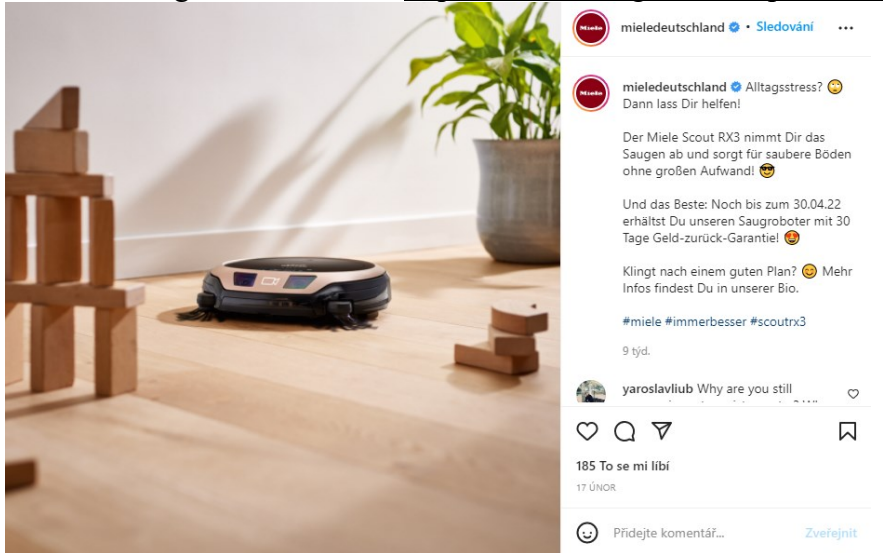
Miele

mieledeutschland • Sledování •••

Miele

mieledeutschland Alltagsstress? 🙄 Dann lass Dir helfen!

Der Miele Scout RX3 nimmt Dir das Saugen ab und sorgt für saubere Böden ohne großen Aufwand! 😎

Und das Beste: Noch bis zum 30.04.22 erhältst Du unseren Saugroboter mit 30 Tage Geld-zurück-Garantie! 😍

Klingt nach einem guten Plan? 😊 Mehr Infos findest Du in unserer Bio.

#miele #immerbesser #scoutrx3

9 týd.

yaroslavliub Why are you still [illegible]

185 To se mi líbí

17 ÚNOR

Přidejte komentář...

Zveřejnit